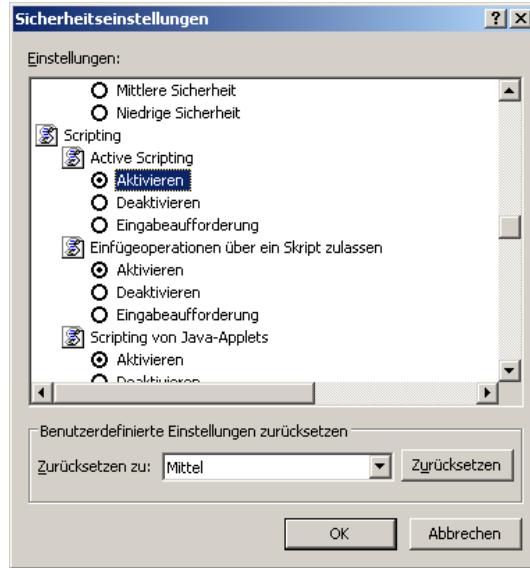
Sicherheitseinstellungen
? X

Einstellungen:

Mittlere Sicherheit
Niedrige Sicherheit
Scripting
Active Scripting
Aktivieren
Deaktivieren
Eingabeaufforderung
Einfügeoperationen über ein Skript zulassen
Aktivieren
Deaktivieren
Eingabeaufforderung
Scripting von Java-Applets
Aktivieren
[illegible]

Benutzerdefinierte Einstellungen zurücksetzen

Zurücksetzen zu: Mittel
Zurücksetzen

OK
Abbrechen